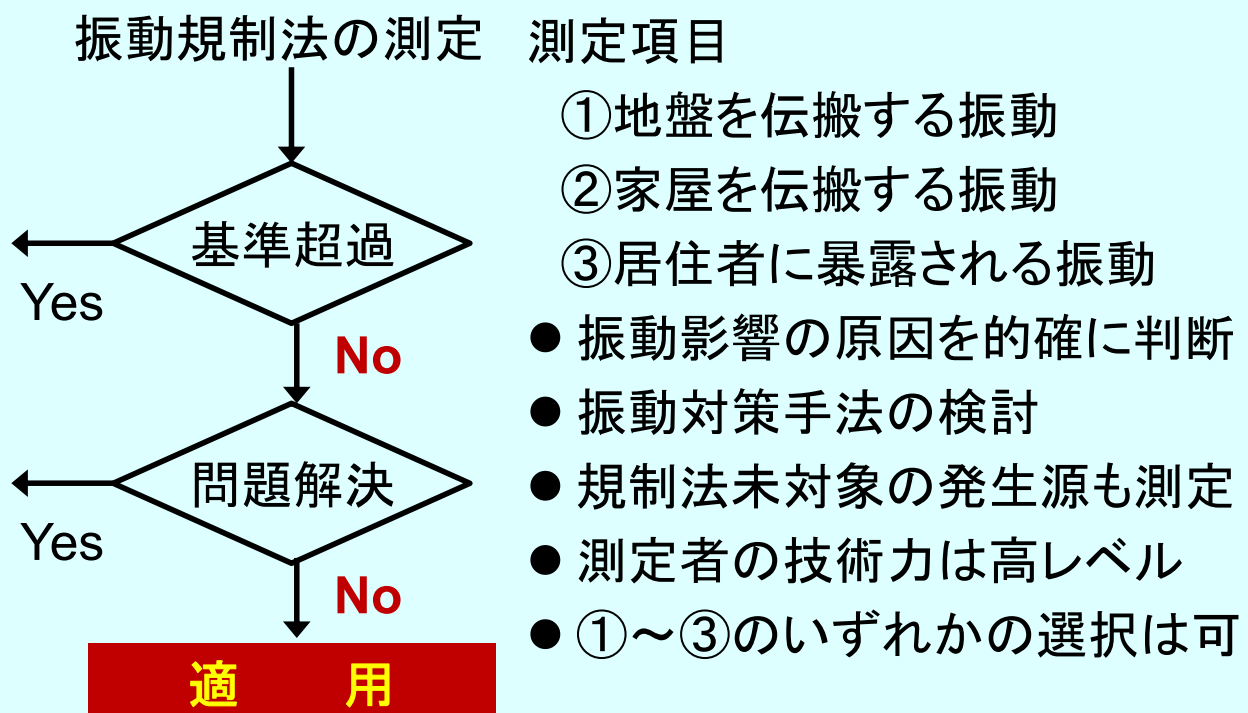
振動規制法の測定

基準超過

Yes

No

問題解決

Yes

No

適　用

測定項目

①地盤を伝搬する振動

②家屋を伝搬する振動

③居住者に暴露される振動

● 振動影響の原因を的確に判断

● 振動対策手法の検討

● 規制法未対象の発生源も測定

● 測定者の技術力は高レベル

● ①～③のいずれかの選択は可